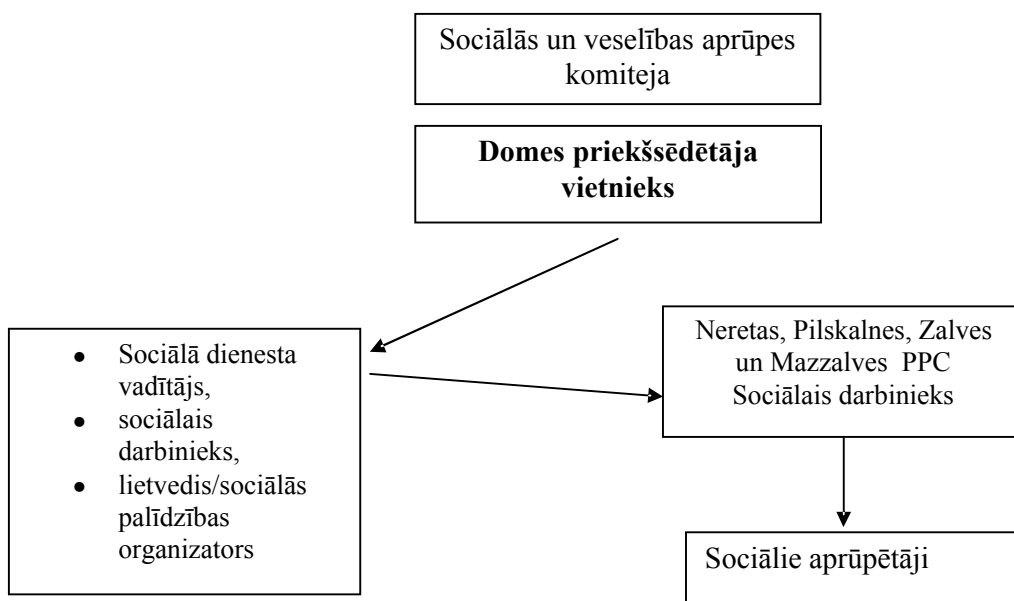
Sociālās un veselības aprūpes komiteja

**Domes priekšsēdētāja vietnieks**

- Sociālā dienesta vadītājs,
- sociālais darbinieks,
- lietvedis/sociālās palīdzības organizators

Neretas, Pilskalnes, Zalves un Mazzalves PPC Sociālais darbinieks

Sociālie aprūpētāji